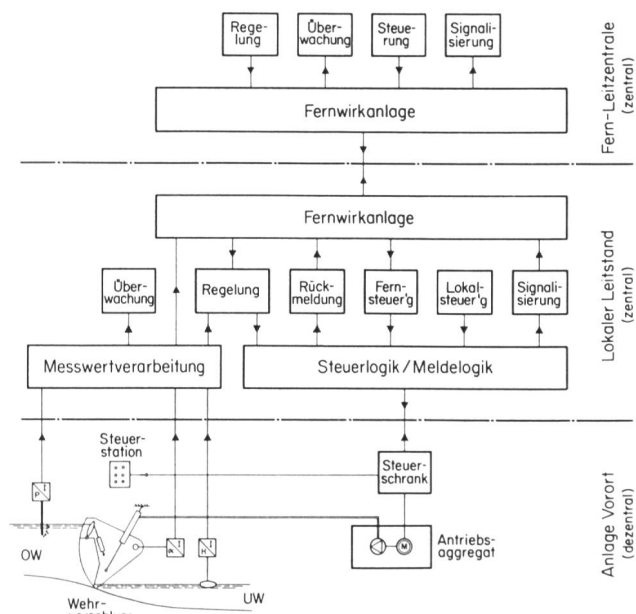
Regelung

Überwachung

Steuerung

Signalisierung

Fernwirkanlage

Fern-Leitzentrale (zentral)

Fernwirkanlage

Überwachung

Regelung

Rückmeldung

Fernsteuer'g

Lokalsteuer'g

Signalisierung

Lokaler Leitstand (zentral)

Messwertverarbeitung

Steuerlogik / Meldelogik

Steuerstation

Steuerschrank

p

α

H

M

Antriebsaggregat

OW

UW

Wehr-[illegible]

Anlage Vorort (dezentral)